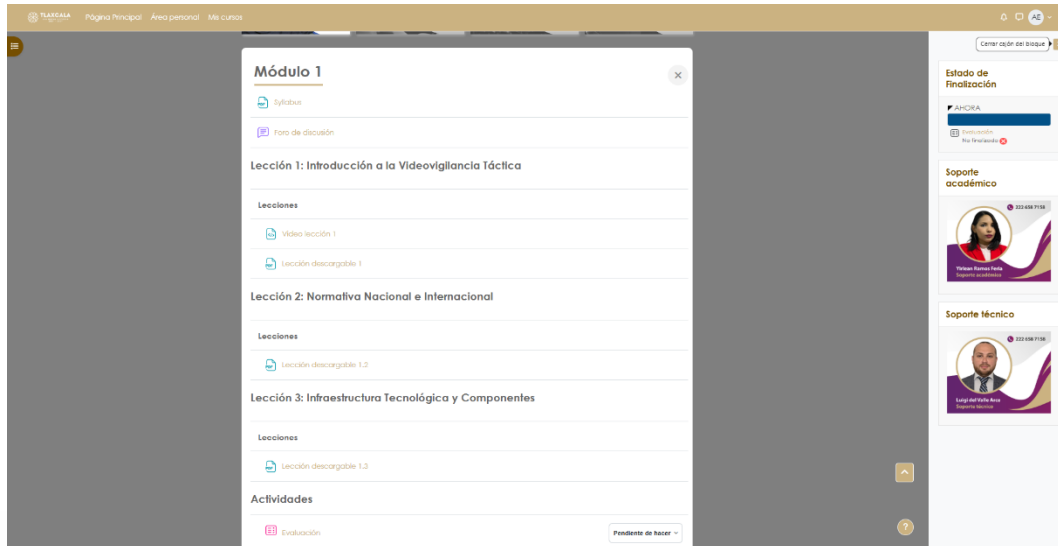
TLAXCALA Página Principal Área personal Mis cursos

AE

Cerrar cajón del bloque

Módulo 1

Syllabus

Foro de discusión

Lección 1: Introducción a la Videovigilancia Táctica

Lecciones

Video lección 1

Lección descargable 1

Lección 2: Normativa Nacional e Internacional

Lecciones

Lección descargable 1.3

Lección 3: Infraestructura Tecnológica y Componentes

Lecciones

Lección descargable 1.3

Actividades

Evaluación

Pendiente de hacer

Estado de Finalización

AHORA

Evaluación
No finalizado

Soporte académico

222 658 7158

Yirlean Ramos Feria
Soporte académico

Soporte técnico

222 658 7158

Luigi del Valle Arce
Soporte técnico